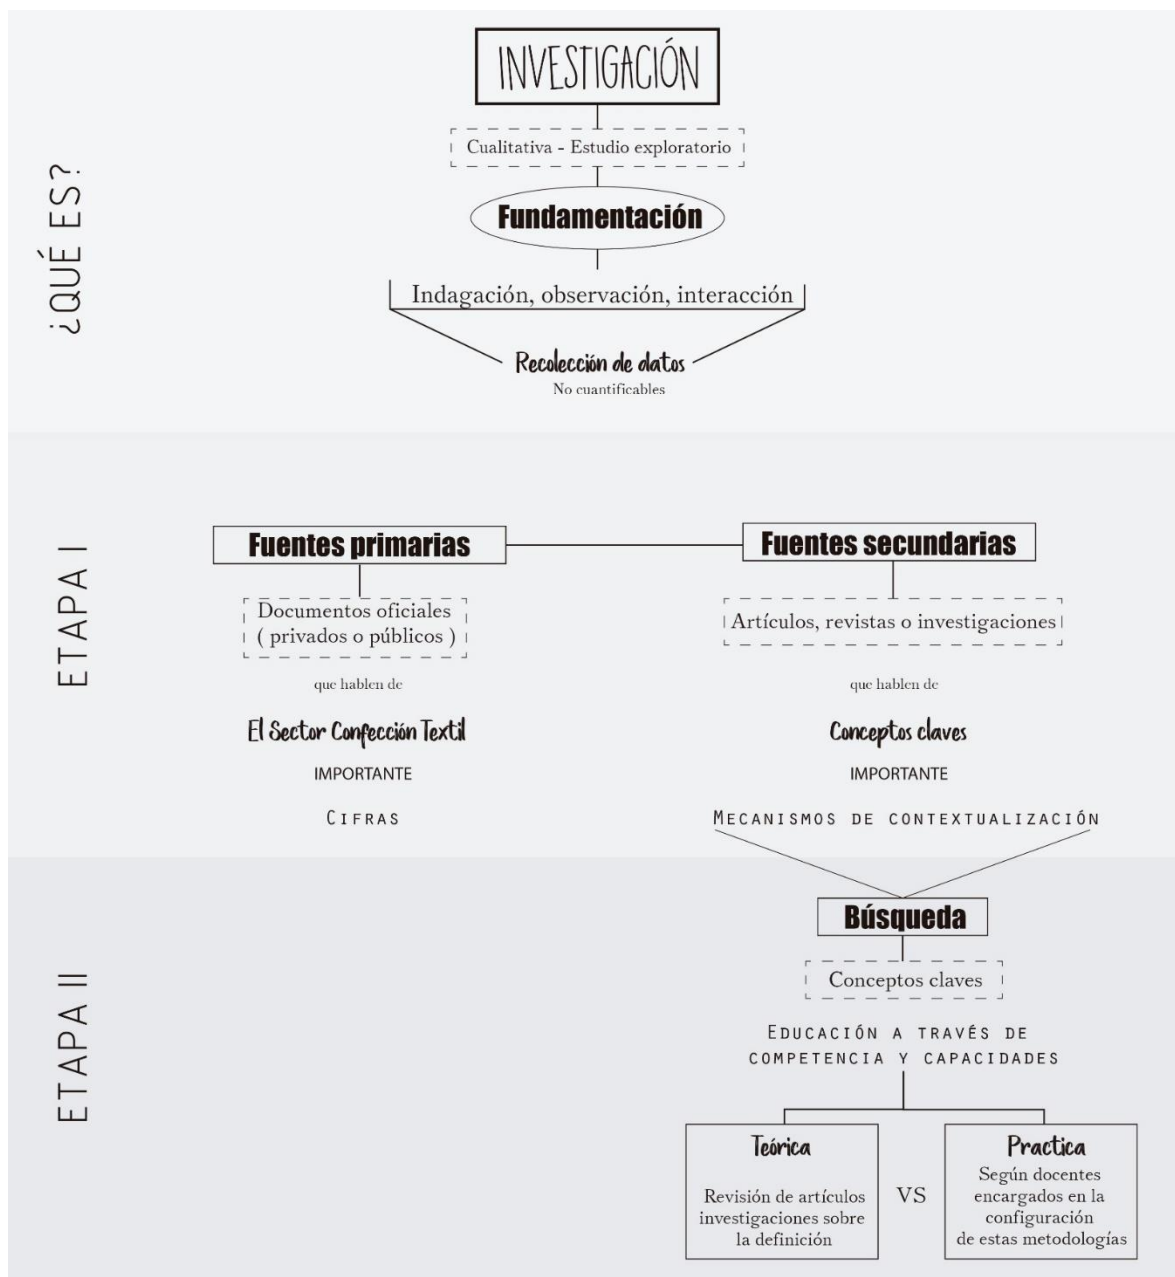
¿QUÉ ES?

INVESTIGACIÓN

Cualitativa - Estudio exploratorio

Fundamentación

Indagación, observación, interacción

Recolección de datos
No cuantificables

ETAPA I

Fuentes primarias

Documentos oficiales ( privados o públicos )

que hablen de

El Sector Confección Textil

IMPORTANTE

Cifras

Fuentes secundarias

Artículos, revistas o investigaciones

que hablen de

Conceptos claves

IMPORTANTE

Mecanismos de contextualización

ETAPA II

Búsqueda

Conceptos claves

Educación a través de competencia y capacidades

Teórica

Revisión de artículos investigaciones sobre la definición

VS

Practica

Según docentes encargados en la configuración de estas metodologías